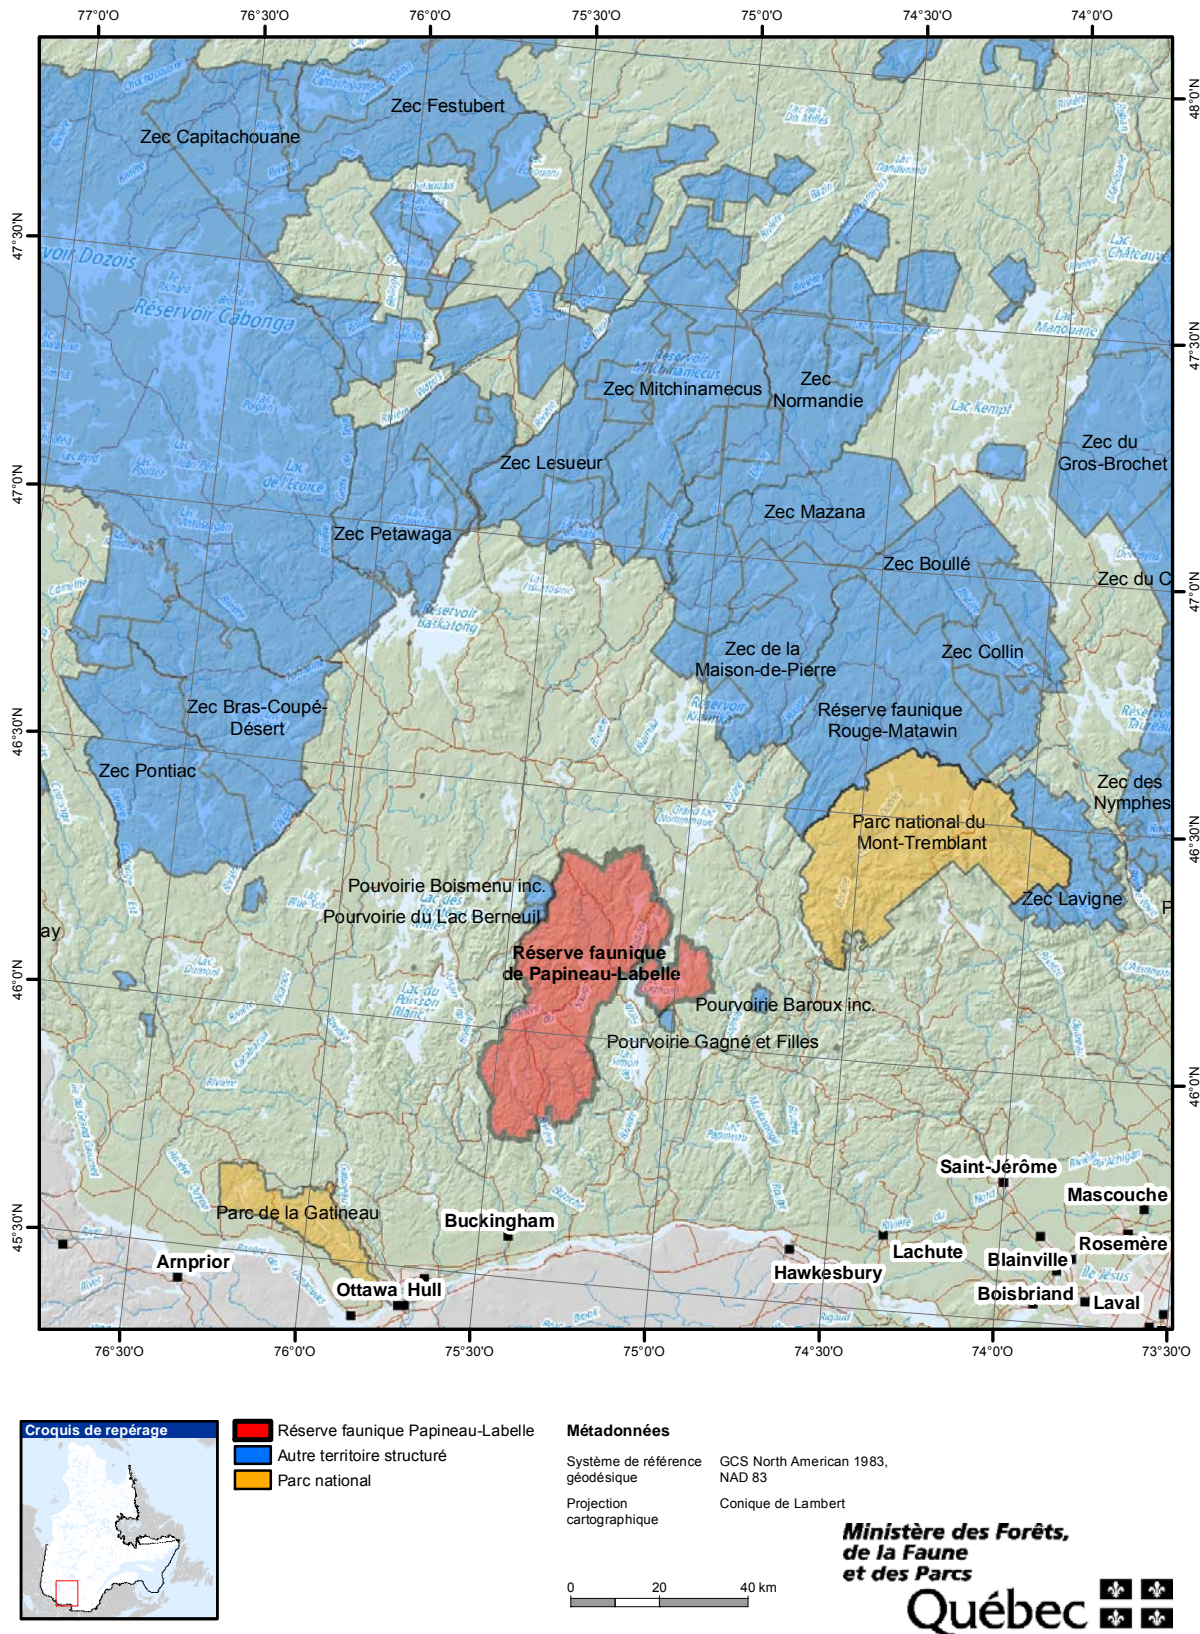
77°0'O 76°30'O 76°0'O 75°30'O 75°0'O 74°30'O 74°0'O

48°0'N
47°30'N
47°0'N
46°30'N
46°0'N

47°30'N
47°0'N
46°30'N
46°0'N
45°30'N

Zec Festubert
Zec Capitachouane
Réservoir Dozois
Réservoir Cabonga
Zec Mitchinamecus
Zec Normandie
Zec Lesueur
Zec du Gros-Brochet
Zec Mazana
Zec Petawaga
Zec Boullé
Zec du C
Zec de la Maison-de-Pierre
Zec Collin
Zec Bras-Coupé-Désert
Réserve faunique Rouge-Matawin
Zec Pontiac
Zec des Nymphes
Parc national du Mont-Tremblant
Pouvoirie Boismenu inc.
Pourvoirie du Lac Berneuil
Zec Lavigne
ay
P
Réserve faunique de Papineau-Labelle
Pourvoirie Baroux inc.
Pourvoirie Gagné et Filles
Saint-Jérôme
Mascouche
Parc de la Gatineau
Buckingham
Rosemère
Lachute
Blainville
Arnprior
Hawkesbury
Ottawa
Hull
Boisbriand
Laval

76°30'O 76°0'O 75°30'O 75°0'O 74°30'O 74°0'O 73°30'O

Croquis de repérage

Réserve faunique Papineau-Labelle
Autre territoire structuré
Parc national

Métadonnées
Système de référence géodésique | GCS North American 1983, NAD 83
Projection cartographique | Conique de Lambert

0 20 40 km

Ministère des Forêts, de la Faune et des Parcs
Québec